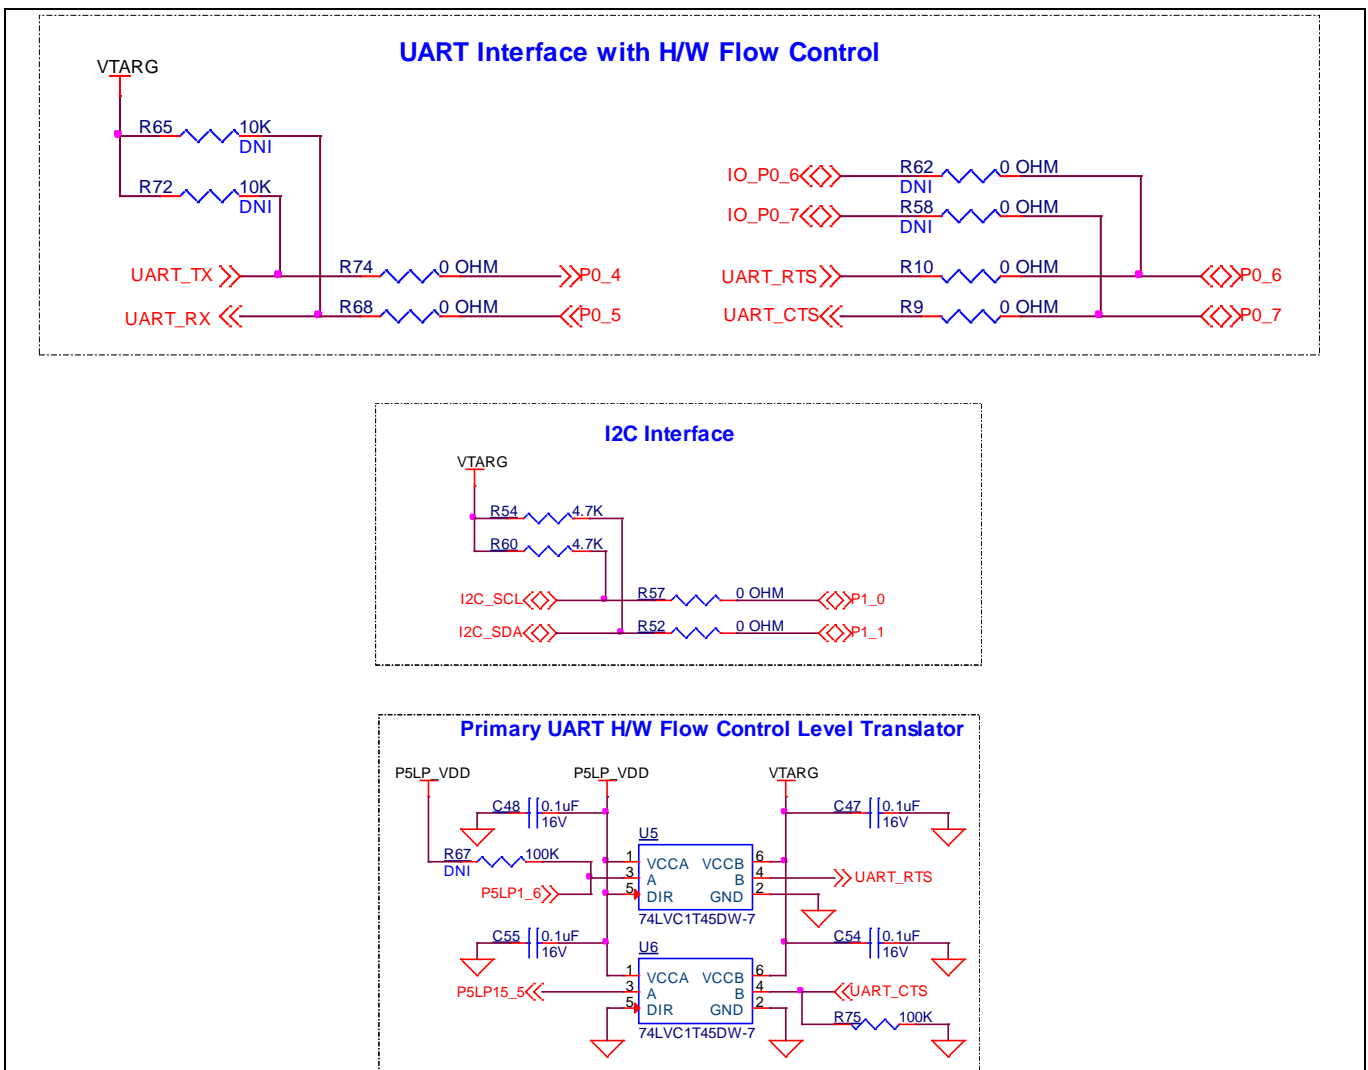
UART Interface with H/W Flow Control

VTARG
R65 10K DNI
R72 10K DNI
UART_TX
R74 0 OHM
P0_4
UART_RX
R68 0 OHM
P0_5

IO_P0_6
R62 DNI 0 OHM
IO_P0_7
R58 DNI 0 OHM
UART_RTS
R10 0 OHM
P0_6
UART_CTS
R9 0 OHM
P0_7

I2C Interface

VTARG
R54 4.7K
R60 4.7K
I2C_SCL
R57 0 OHM
P1_0
I2C_SDA
R52 0 OHM
P1_1

Primary UART H/W Flow Control Level Translator

P5LP_VDD
P5LP_VDD
VTARG
C48 0.1uF 16V
C47 0.1uF 16V
U5
R67 DNI 100K
1 VCCA VCCB 6
3 A B 4
5 DIR GND 2
P5LP1_6
UART_RTS
74LVC1T45DW-7
C55 0.1uF 16V
C54 0.1uF 16V
U6
1 VCCA VCCB 6
3 A B 4
5 DIR GND 2
P5LP15_5
UART_CTS
74LVC1T45DW-7
R75 100K